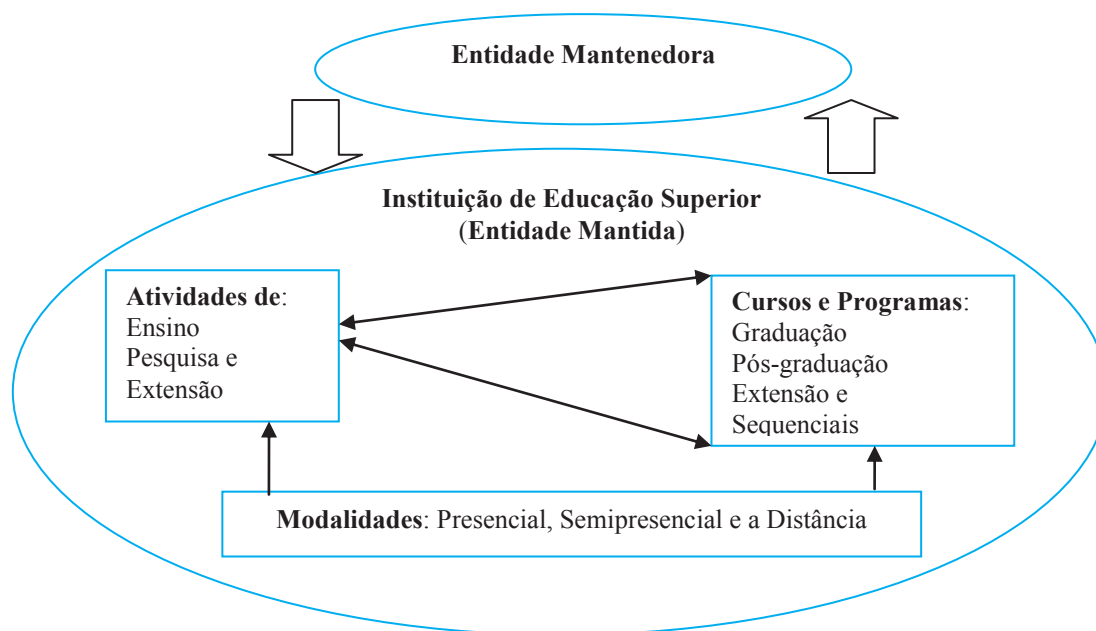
Entidade Mantenedora

Instituição de Educação Superior
(Entidade Mantida)

Atividades de:
Ensino
Pesquisa e
Extensão

Cursos e Programas:
Graduação
Pós-graduação
Extensão e
Sequenciais

Modalidades: Presencial, Semipresencial e a Distância